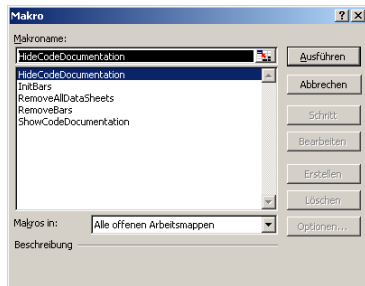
Makro

Makroname:

HideCodeDocumentation

HideCodeDocumentation
InitBars
RemoveAllDataSheets
RemoveBars
ShowCodeDocumentation

Ausführen

Abbrechen

Schritt

Bearbeiten

Erstellen

Löschen

Optionen...

Makros in:

Alle offenen Arbeitsmappen

Beschreibung